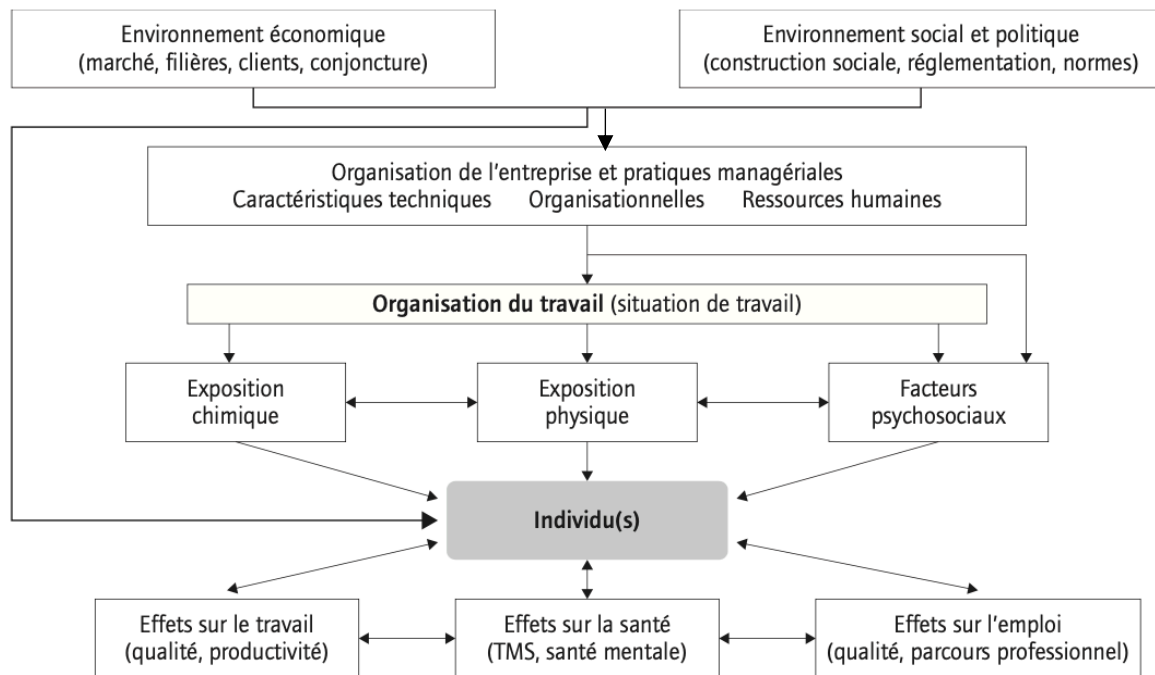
Environnement économique
(marché, filières, clients, conjoncture)

Environnement social et politique
(construction sociale, réglementation, normes)

Organisation de l'entreprise et pratiques managériales
Caractéristiques techniques Organisationnelles Ressources humaines

**Organisation du travail** (situation de travail)

Exposition chimique

Exposition physique

Facteurs psychosociaux

**Individu(s)**

Effets sur le travail
(qualité, productivité)

Effets sur la santé
(TMS, santé mentale)

Effets sur l'emploi
(qualité, parcours professionnel)